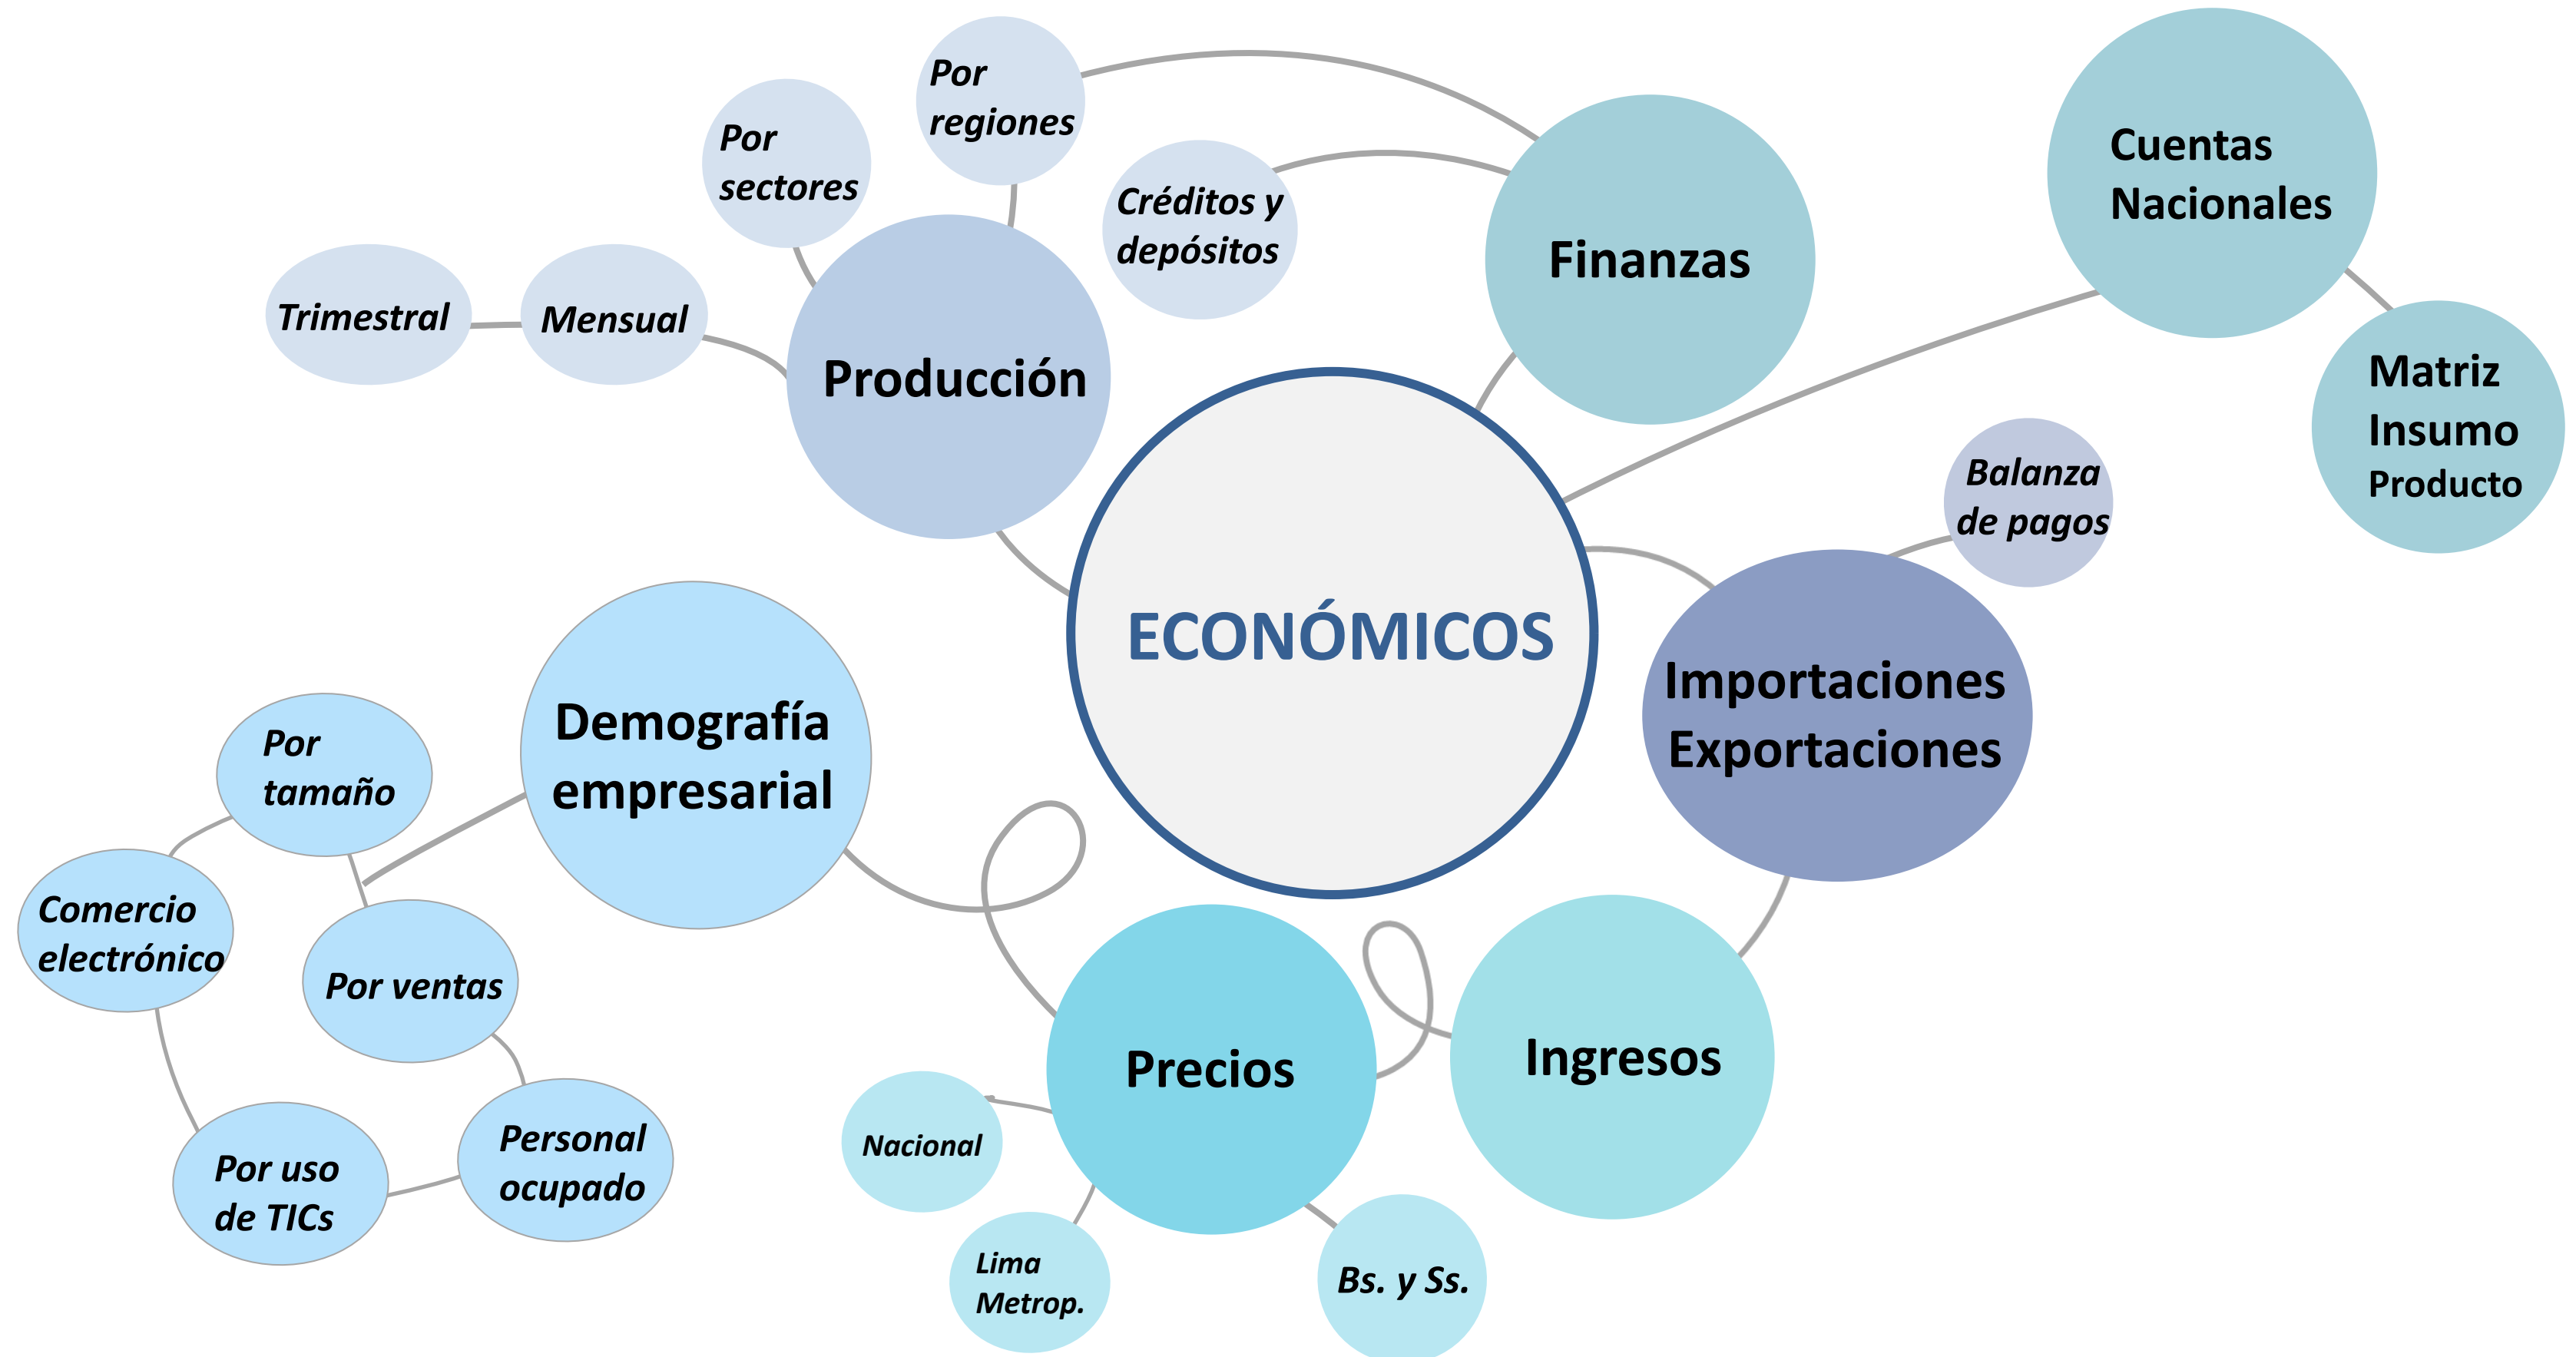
ECONÓMICOS

Producción

Trimestral

Mensual

Por sectores

Por regiones

Créditos y depósitos

Finanzas

Cuentas Nacionales

Matriz Insumo Producto

Balanza de pagos

Importaciones Exportaciones

Demografía empresarial

Por tamaño

Comercio electrónico

Por ventas

Por uso de TICs

Personal ocupado

Precios

Nacional

Lima Metrop.

Bs. y Ss.

Ingresos